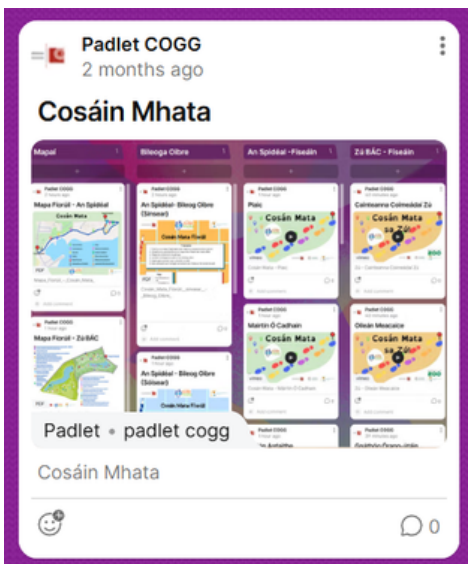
Padlet COGG
2 months ago

Cosáin Mhata

Mapaí

Padlet COGG

Mapa Fíorúil - An Spidéal

Cosán Mata

Mapa Fíorúil - Zú BÁC

Bileoga Oibre

Padlet COGG

An Spidéal- Bileog Oibre (Sinsear)

Cosán Mata Fíorúil

An Spidéal- Bileog Oibre (Sóisear)

An Spidéal - Físeáin

Padlet COGG

Plaic

Cosán Mata

Máirtín Ó Cadhain

Cosán Mata

Zú BÁC - Físeáin

Padlet COGG

Caimleanna Coimeádaí Zú

Cosán Mata sa Zú

Oileán Moncaíce

Cosán Mata sa Zú

Padlet • padlet cogg

Cosáin Mhata

0